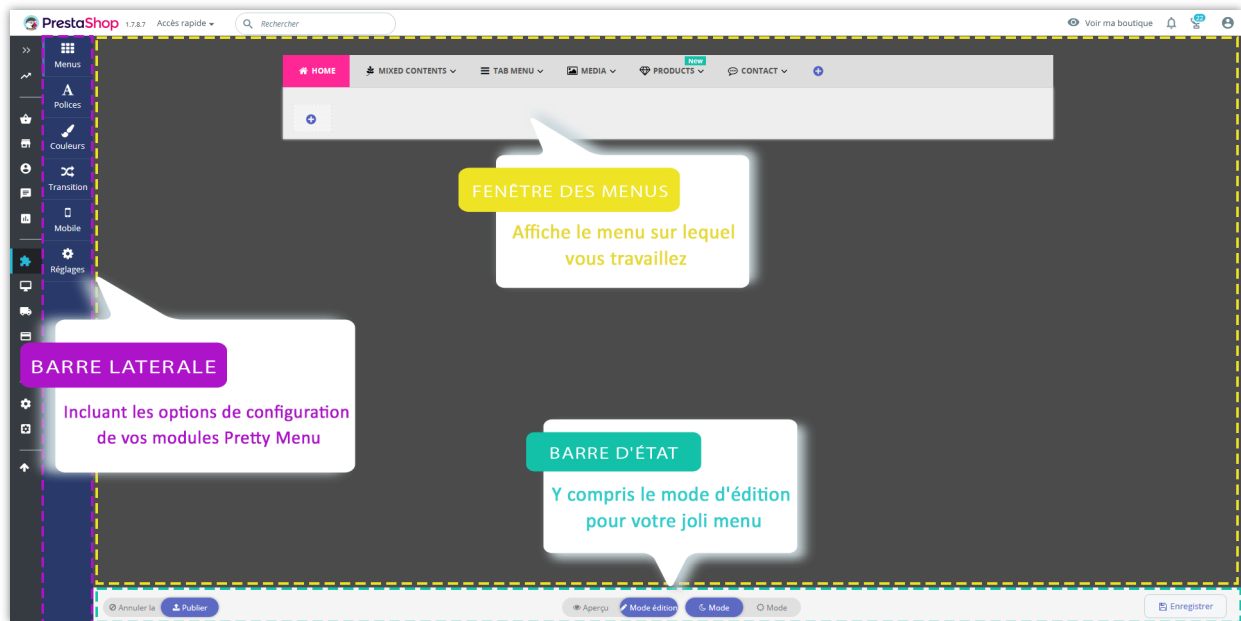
PrestaShop 1.7.8.7 Accès rapide Rechercher

Voir ma boutique 22

Menus
Polices
Couleurs
Transition
Mobile
Réglages

HOME MIXED CONTENTS TAB MENU MEDIA New PRODUCTS CONTACT

FENÊTRE DES MENUS
Affiche le menu sur lequel vous travaillez

BARRE LATERALE
Incluant les options de configuration de vos modules Pretty Menu

BARRE D'ÉTAT
Y compris le mode d'édition pour votre joli menu

Annuler la Publier
Aperçu Mode édition Mode Mode
Enregistrer